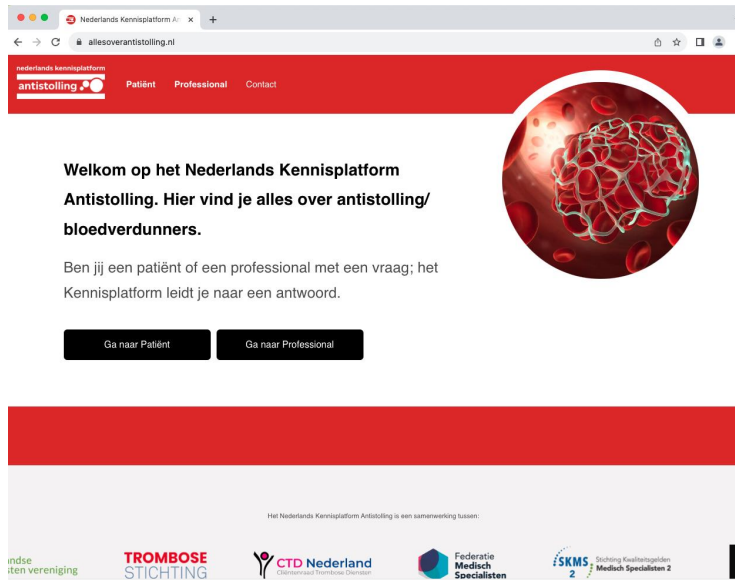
Nederlands Kennisplatform A

allesoverantistolling.nl

nederlands kennisplatform
antistolling

Patiënt Professional Contact

Welkom op het Nederlands Kennisplatform Antistolling. Hier vind je alles over antistolling/ bloedverdunners.

Ben jij een patiënt of een professional met een vraag; het Kennisplatform leidt je naar een antwoord.

Ga naar Patiënt

Ga naar Professional

Het Nederlands Kennisplatform Antistolling is een samenwerking tussen:

ndse
ten vereniging

TROMBOSE
STICHTING

CTD Nederland
Cliëntenraad Trombose Diensten

Federatie
Medisch
Specialisten

SKMS 2
Stichting Kwaliteitsgelden
Medisch Specialisten 2